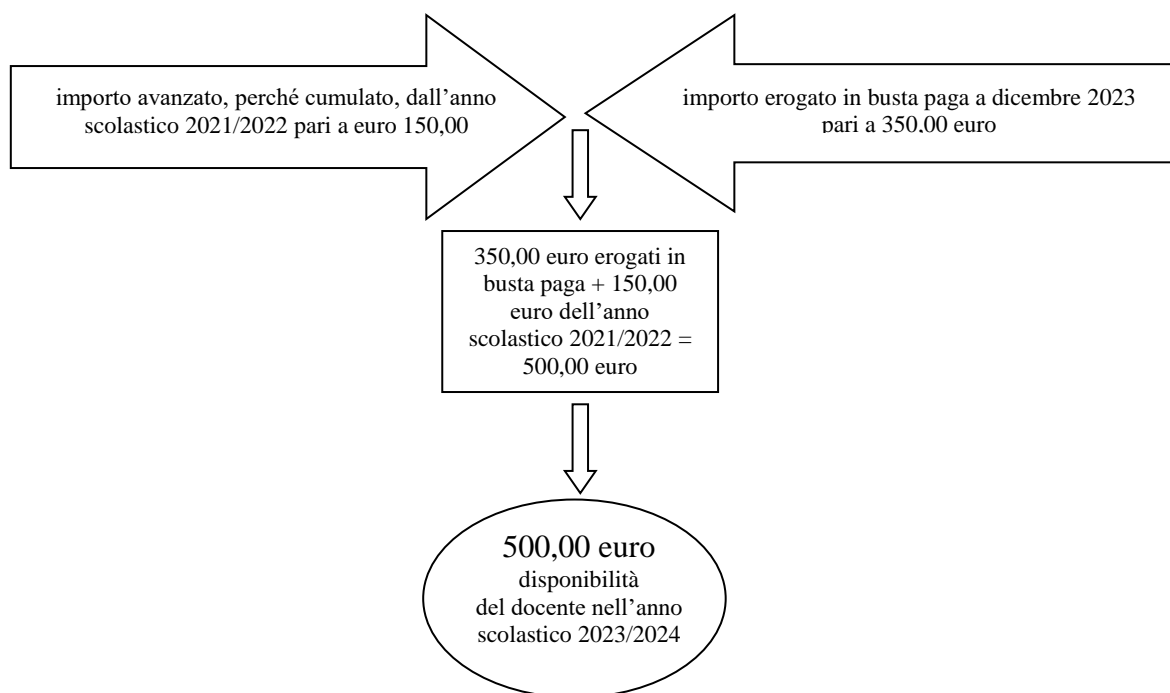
importo avanzato, perché cumulato, dall'anno scolastico 2021/2022 pari a euro 150,00

importo erogato in busta paga a dicembre 2023 pari a 350,00 euro

350,00 euro erogati in busta paga + 150,00 euro dell'anno scolastico 2021/2022 = 500,00 euro

500,00 euro
disponibilità del docente nell'anno scolastico 2023/2024